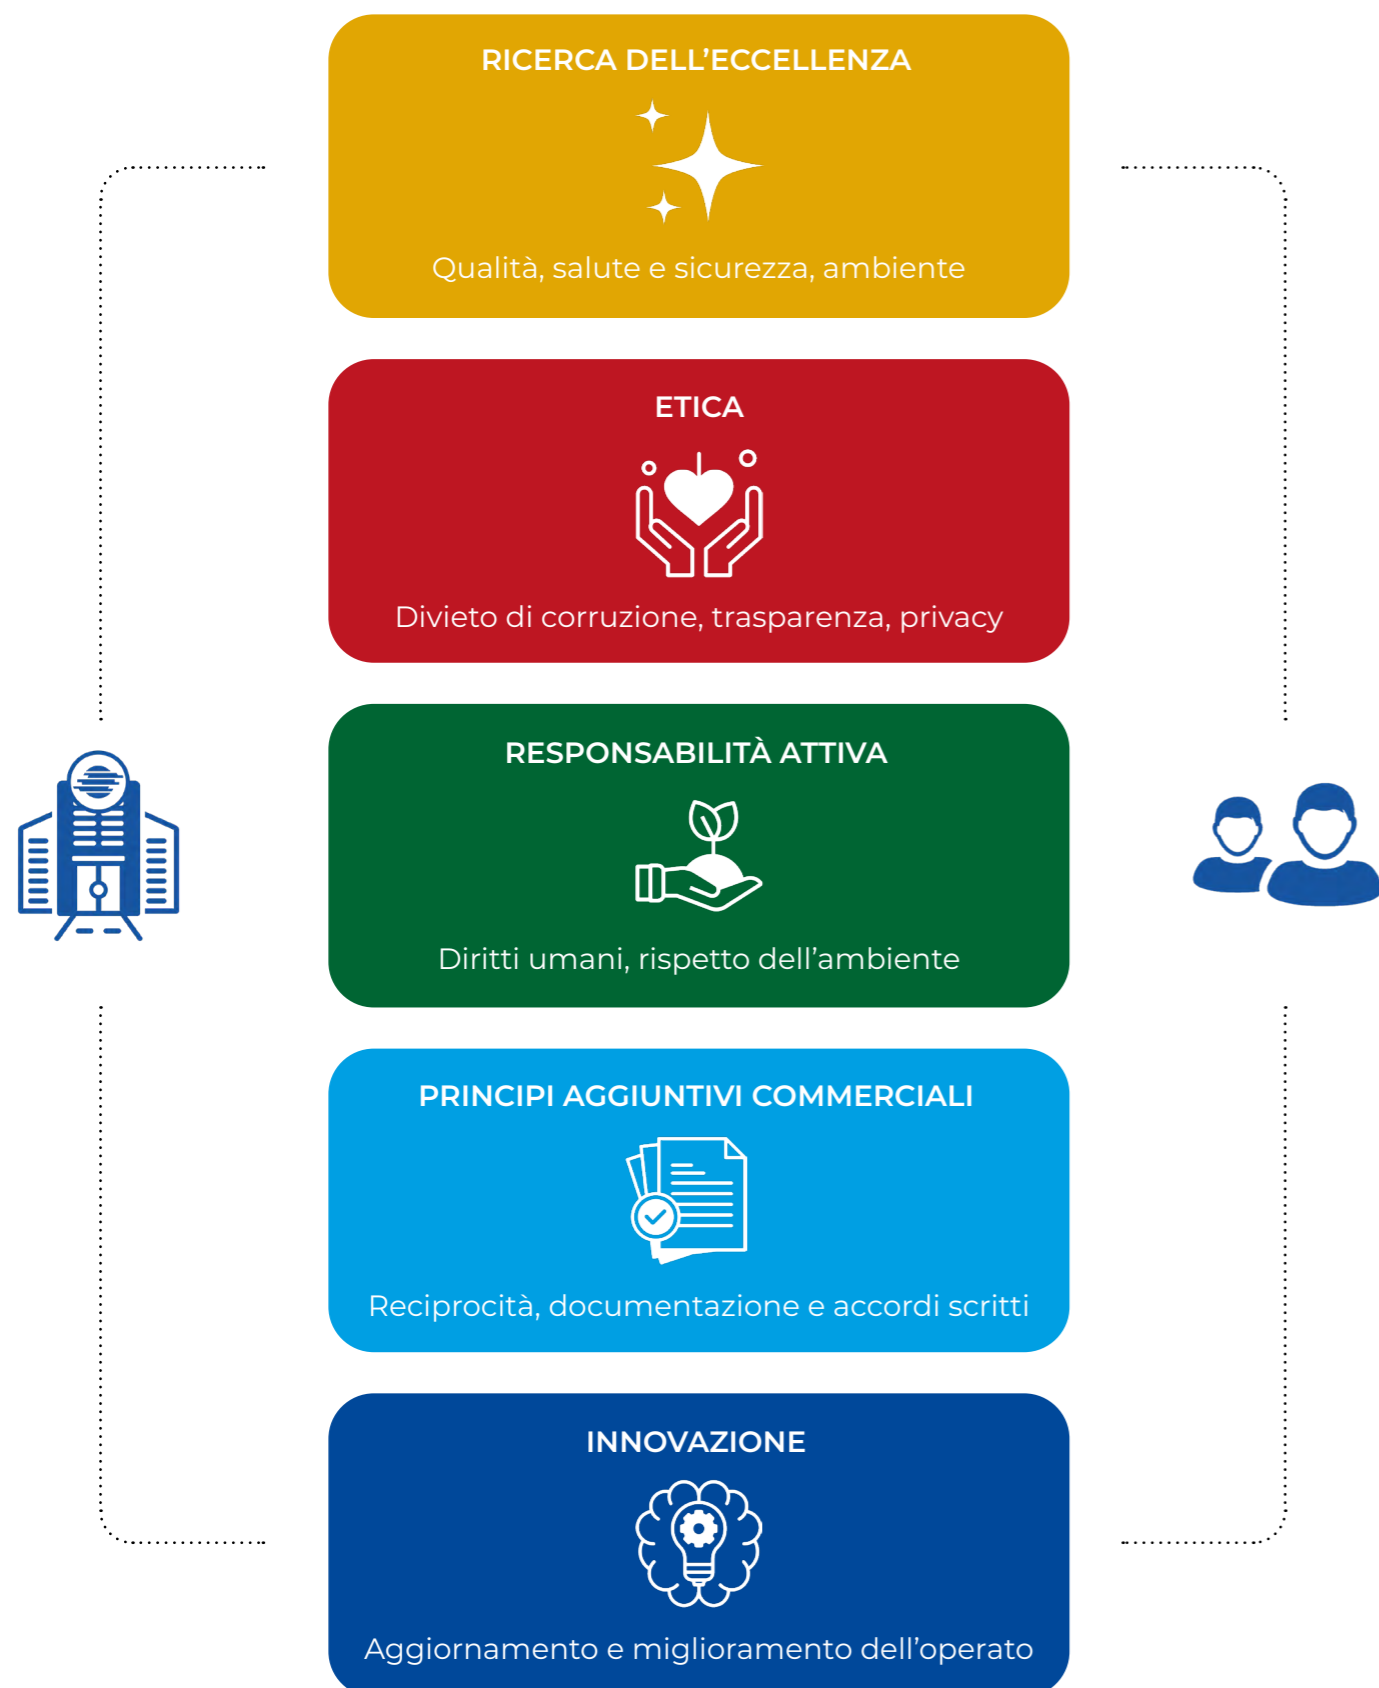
RICERCA DELL’ECCELLENZA

Qualità, salute e sicurezza, ambiente

ETICA

Divieto di corruzione, trasparenza, privacy

RESPONSABILITÀ ATTIVA

Diritti umani, rispetto dell’ambiente

PRINCIPI AGGIUNTIVI COMMERCIALI

Reciprocità, documentazione e accordi scritti

INNOVAZIONE

Aggiornamento e miglioramento dell’operato